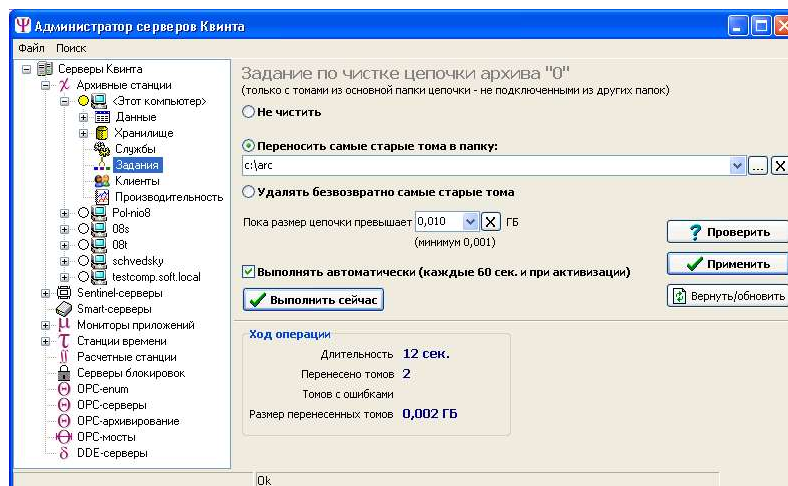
Администратор серверов Квинта

Файл Поиск

Серверы Квинта
Архивные станции
<Этот компьютер>
Данные
Хранилище
Службы
Задания
Клиенты
Производительность
Pol-nio8
08s
08t
schvedsky
testcomp.soft.local
Sentinel-серверы
Smart-серверы
Мониторы приложений
Станции времени
Расчетные станции
Серверы блокировок
OPC-enum
OPC-серверы
OPC-архивирование
OPC-мосты
DDE-серверы

Задание по чистке цепочки архива "0"
(только с томами из основной папки цепочки - не подключенными из других папок)

Не чистить

Переносить самые старые тома в папку:
c:\arc

Удалять безвозвратно самые старые тома

Пока размер цепочки превышает 0,010 ГБ
(минимум 0,001)

Проверить

Выполнять автоматически (каждые 60 сек. и при активизации)

Применить

Выполнить сейчас

Вернуть/обновить

Ход операции
Длительность 12 сек.
Перенесено томов 2
Томов с ошибками
Размер перенесенных томов 0,002 ГБ

Ok